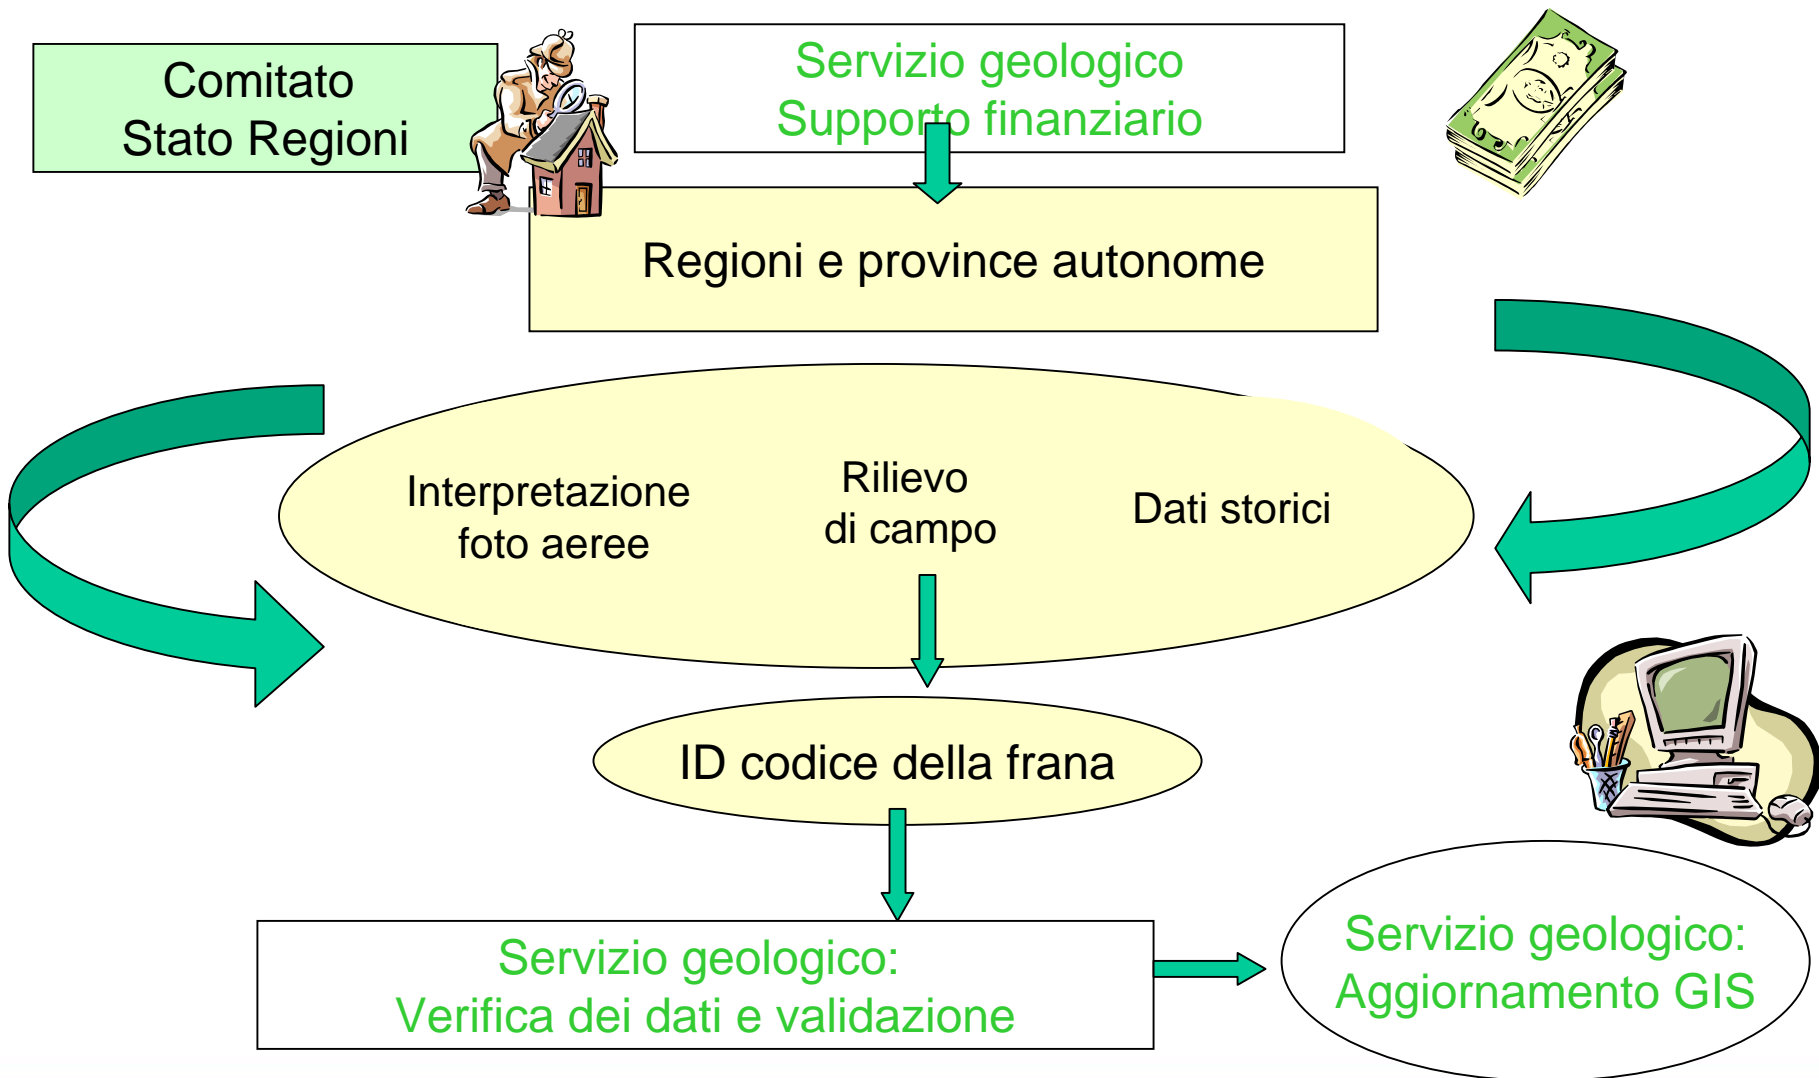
Comitato Stato Regioni

Servizio geologico
Supporto finanziario

Regioni e province autonome

Interpretazione foto aeree

Rilievo di campo

Dati storici

ID codice della frana

Servizio geologico:
Verifica dei dati e validazione

Servizio geologico:
Aggiornamento GIS